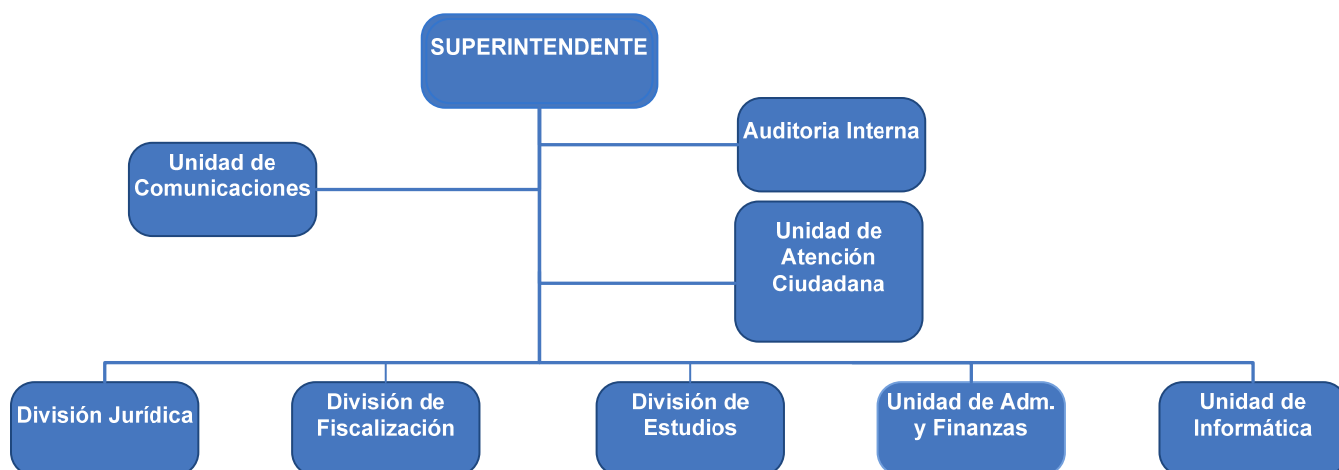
SUPERINTENDENTE

Unidad de Comunicaciones

Auditoria Interna

Unidad de Atención Ciudadana

División Jurídica

División de Fiscalización

División de Estudios

Unidad de Adm. y Finanzas

Unidad de Informática